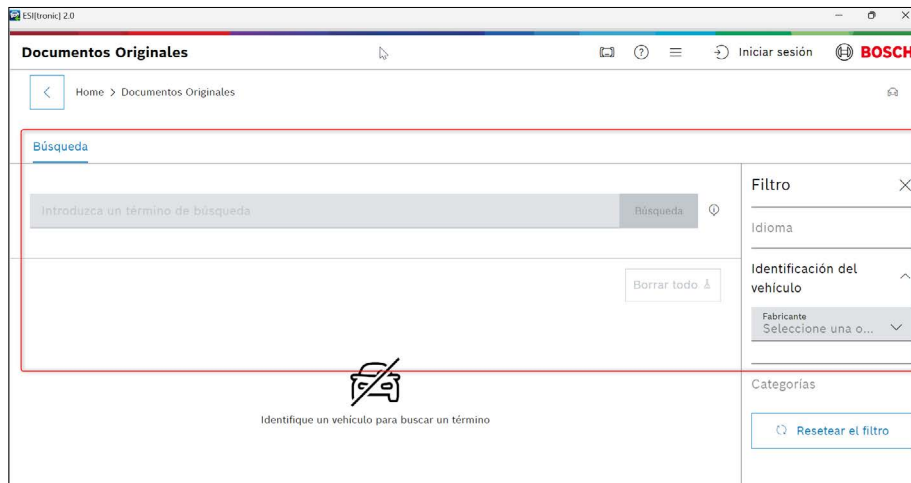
ESI[tronic] 2.0

Documentos Originales

Iniciar sesión

BOSCH

Home > Documentos Originales

Búsqueda

Introduzca un término de búsqueda

Búsqueda

Borrar todo

Filtro

Idioma

Identificación del vehículo

Fabricante
Seleccione una o...

Categorías

Resetear el filtro

Identifique un vehículo para buscar un término